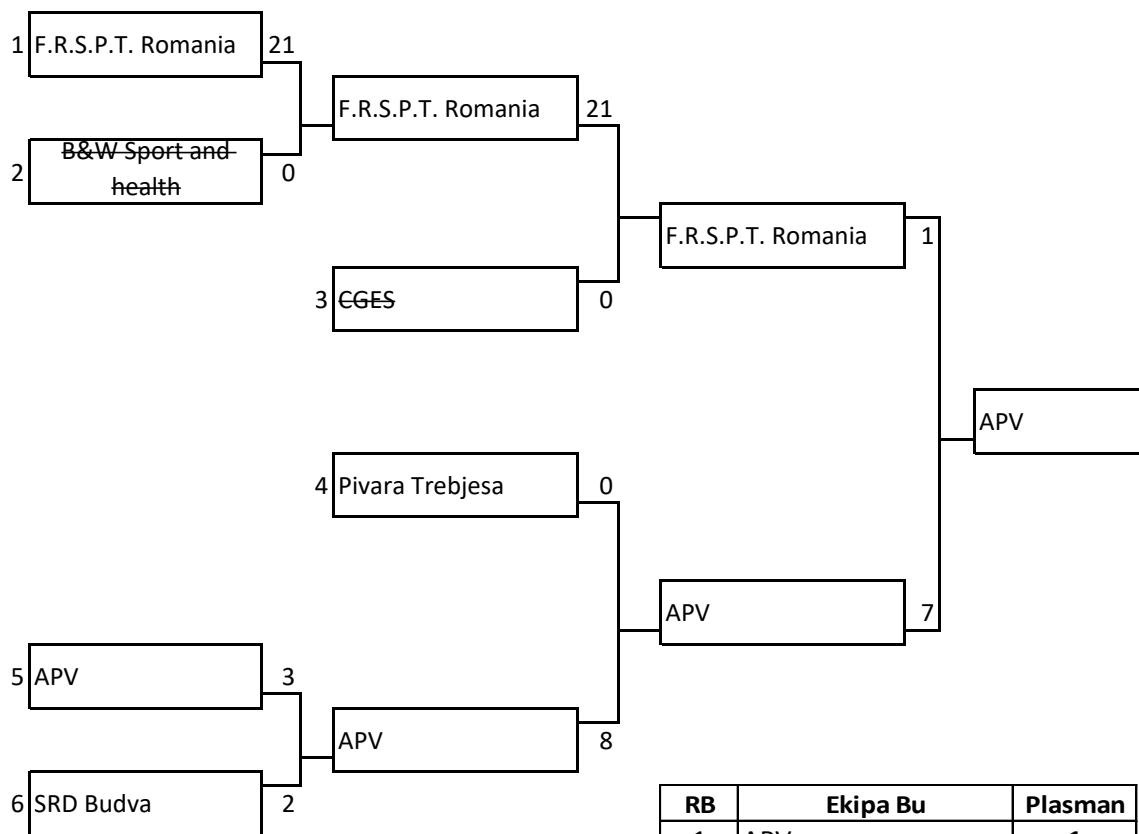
1 F.R.S.P.T. Romania 21

2 B&W Sport and health 0

F.R.S.P.T. Romania 21

3 CGES 0

F.R.S.P.T. Romania 1

APV

4 Pivara Trebjesa 0

APV 7

5 APV 3

APV 8

6 SRD Budva 2

| RB | Ekipa Bu | Plasman |
|---|---|---|
| 1 | APV | 1 |